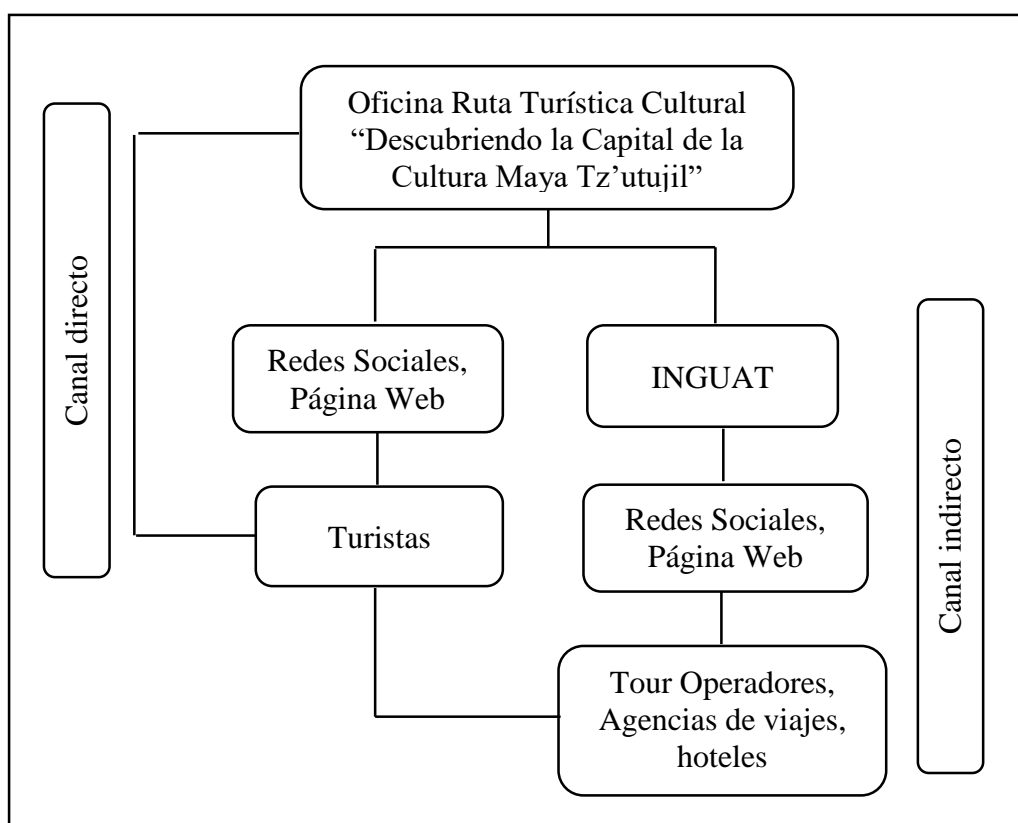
Oficina Ruta Turística Cultural "Descubriendo la Capital de la Cultura Maya Tz'utujil"

Canal directo

Redes Sociales, Página Web

INGUAT

Canal indirecto

Turistas

Redes Sociales, Página Web

Tour Operadores, Agencias de viajes, hoteles